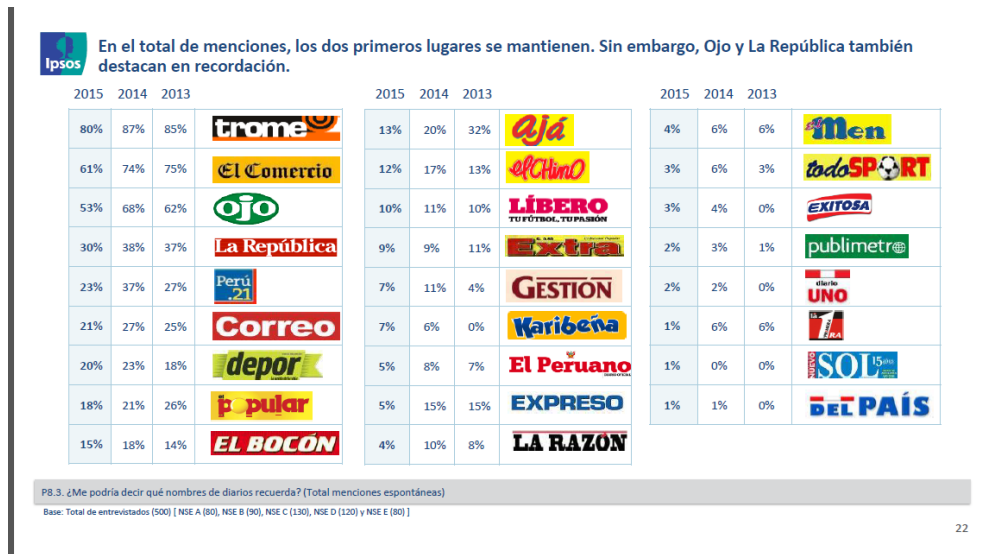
Ipsos

En el total de menciones, los dos primeros lugares se mantienen. Sin embargo, Ojo y La República también destacan en recordación.

| 2015 | 2014 | 2013 | |
|---|---|---|---|
| 80% | 87% | 85% | trome |
| 61% | 74% | 75% | El Comercio |
| 53% | 68% | 62% | ojo |
| 30% | 38% | 37% | La República |
| 23% | 37% | 27% | Perú.21 |
| 21% | 27% | 25% | Correo |
| 20% | 23% | 18% | depor |
| 18% | 21% | 26% | popular |
| 15% | 18% | 14% | EL BOCÓN |

| 2015 | 2014 | 2013 | |
|---|---|---|---|
| 13% | 20% | 32% | ajá |
| 12% | 17% | 13% | el Chino |
| 10% | 11% | 10% | LÍBERO TU FÚTBOL, TU PASIÓN |
| 9% | 9% | 11% | Extra |
| 7% | 11% | 4% | GESTIÓN |
| 7% | 6% | 0% | Karibeña |
| 5% | 8% | 7% | El Peruano |
| 5% | 15% | 15% | EXPRESO |
| 4% | 10% | 8% | LA RAZÓN |

| 2015 | 2014 | 2013 | |
|---|---|---|---|
| 4% | 6% | 6% | Men |
| 3% | 6% | 3% | todoSPORT |
| 3% | 4% | 0% | EXITOSA |
| 2% | 3% | 1% | publimetro |
| 2% | 2% | 0% | diario UNO |
| 1% | 6% | 6% | La Primera |
| 1% | 0% | 0% | Nuevo SOL |
| 1% | 1% | 0% | DEL PAÍS |

P8.3. ¿Me podría decir qué nombres de diarios recuerda? (Total menciones espontáneas)

Base: Total de entrevistados (500) [ NSE A (80), NSE B (90), NSE C (130), NSE D (120) y NSE E (80) ]

22